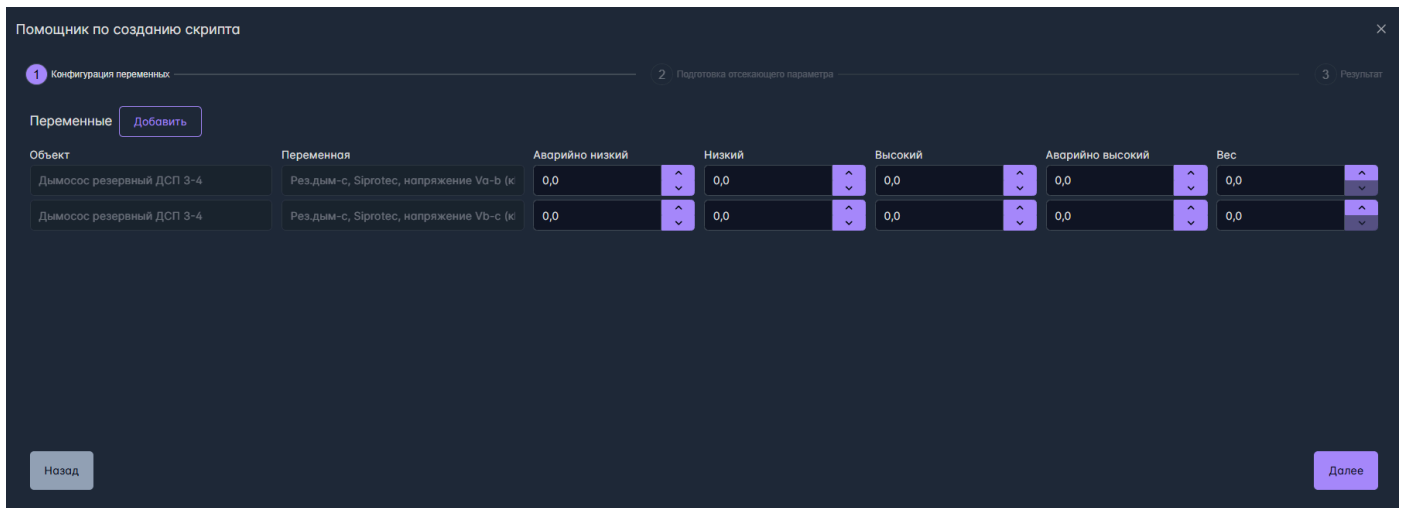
Помощник по созданию скрипта

×

1 Конфигурация переменных

2 Подготовка отсекающего параметра

3 Результат

Переменные Добавить

| Объект | Переменная | Аварийно низкий | Низкий | Высокий | Аварийно высокий | Вес |
|---|---|---|---|---|---|---|
| Дымосос резервный ДСП 3-4 | Рез.дым-с, Siprotec, напряжение Va-b (к | 0,0 | 0,0 | 0,0 | 0,0 | 0,0 |
| Дымосос резервный ДСП 3-4 | Рез.дым-с, Siprotec, напряжение Vb-c (к | 0,0 | 0,0 | 0,0 | 0,0 | 0,0 |

Назад

Далее